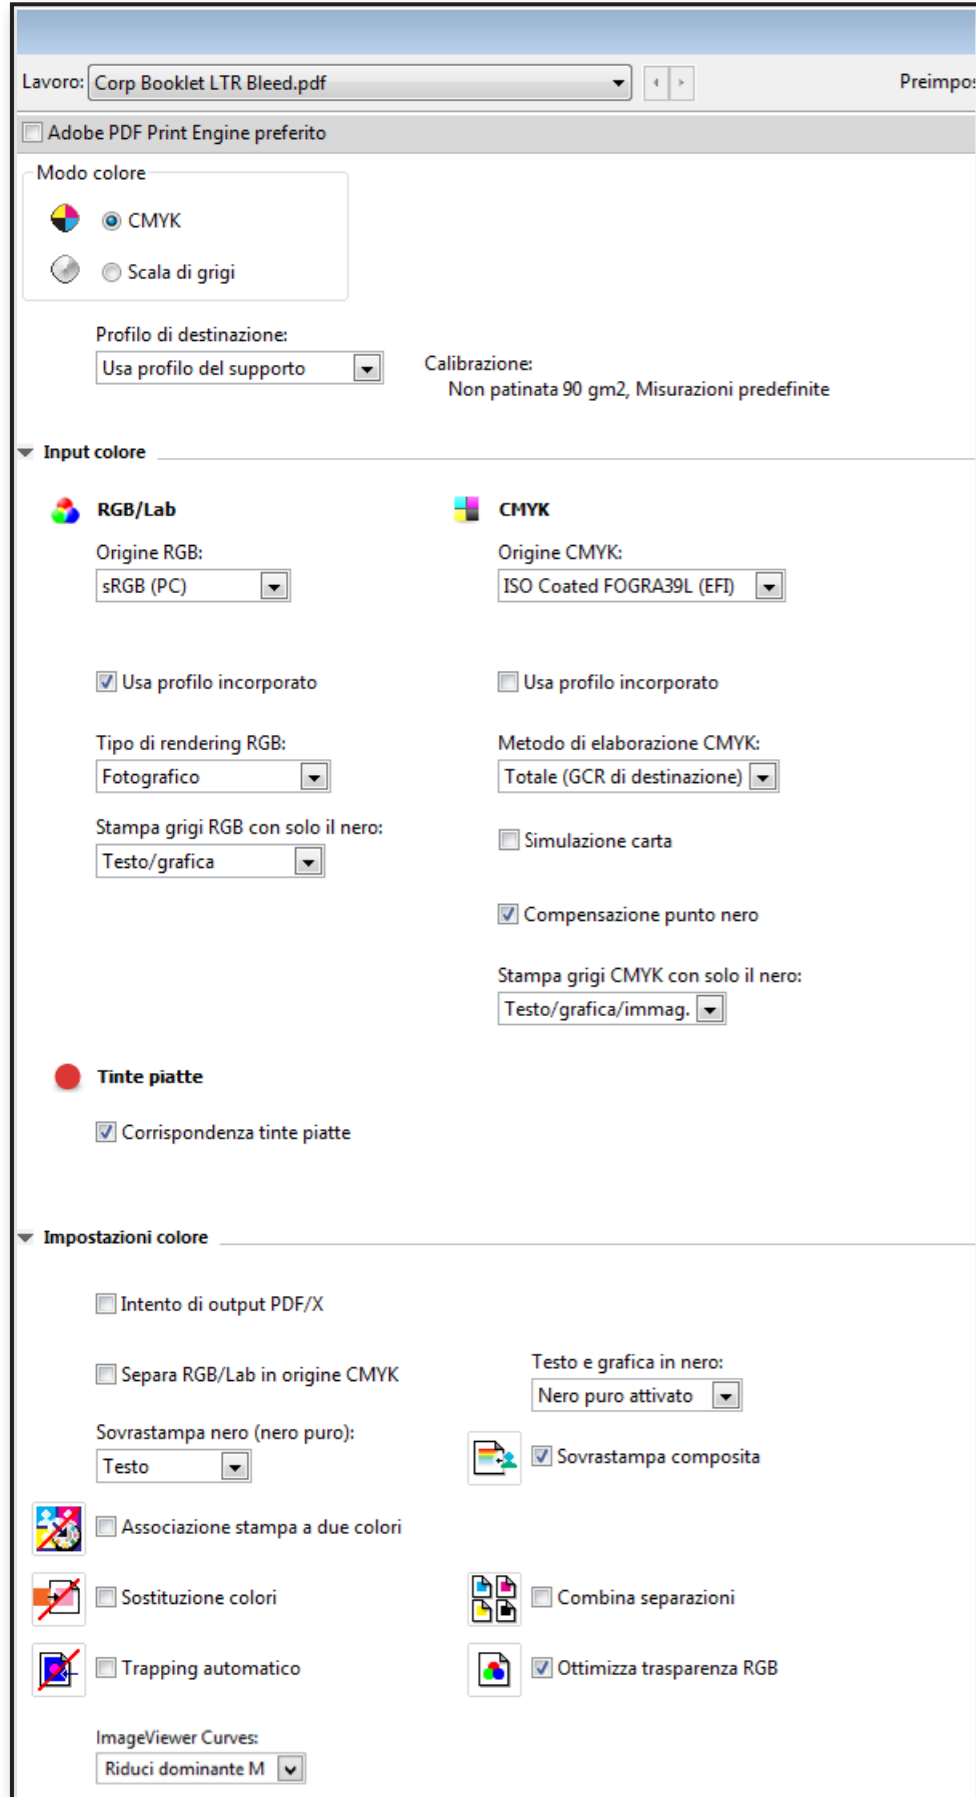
Lavoro: Corp Booklet LTR Bleed.pdf

Preimpo

Adobe PDF Print Engine preferito

Modo colore

CMYK

Scala di grigi

Profilo di destinazione:

Usa profilo del supporto

Calibrazione:

Non patinata 90 gm2, Misurazioni predefinite

Input colore

RGB/Lab

Origine RGB:

sRGB (PC)

Usa profilo incorporato

Tipo di rendering RGB:

Fotografico

Stampa grigi RGB con solo il nero:

Testo/grafica

CMYK

Origine CMYK:

ISO Coated FOGRA39L (EFI)

Usa profilo incorporato

Metodo di elaborazione CMYK:

Totale (GCR di destinazione)

Simulazione carta

Compensazione punto nero

Stampa grigi CMYK con solo il nero:

Testo/grafica/immag.

Tinte piatte

Corrispondenza tinte piatte

Impostazioni colore

Intento di output PDF/X

Separa RGB/Lab in origine CMYK

Testo e grafica in nero:

Nero puro attivato

Sovrastampa nero (nero puro):

Testo

Sovrastampa composita

Associazione stampa a due colori

Sostituzione colori

Combina separazioni

Trapping automatico

Ottimizza trasparenza RGB

ImageViewer Curves:

Riduci dominante M